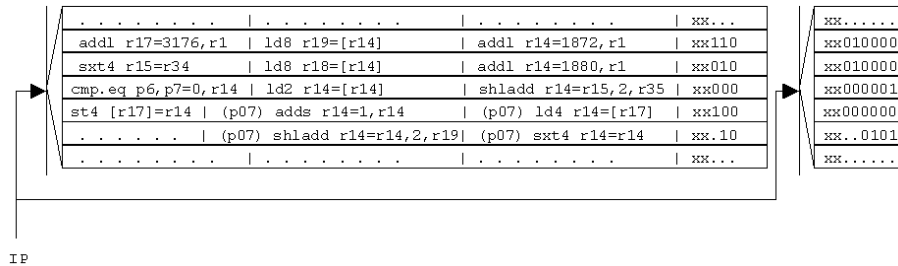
| . . . . . . . . . | . . . . . . . . . | . . . . . . . . . | xx... |
|---|---|---|---|
| addl r17=3176,r1 | ld8 r19=[r14] | addl r14=1872,r1 | xx110 |
| sxt4 r15=r34 | ld8 r18=[r14] | addl r14=1880,r1 | xx010 |
| cmp.eq p6,p7=0,r14 | ld2 r14=[r14] | shladd r14=r15,2,r35 | xx000 |
| st4 [r17]=r14 | (p07) adds r14=1,r14 | (p07) ld4 r14=[r17] | xx100 |
| . . . . . . | (p07) shladd r14=r14,2,r19 | (p07) sxt4 r14=r14 | xx.10 |
| . . . . . . . . . | . . . . . . . . . | . . . . . . . . . | xx... |

xx......
xx010000
xx010000
xx000001
xx000000
xx..0101
xx......

IP